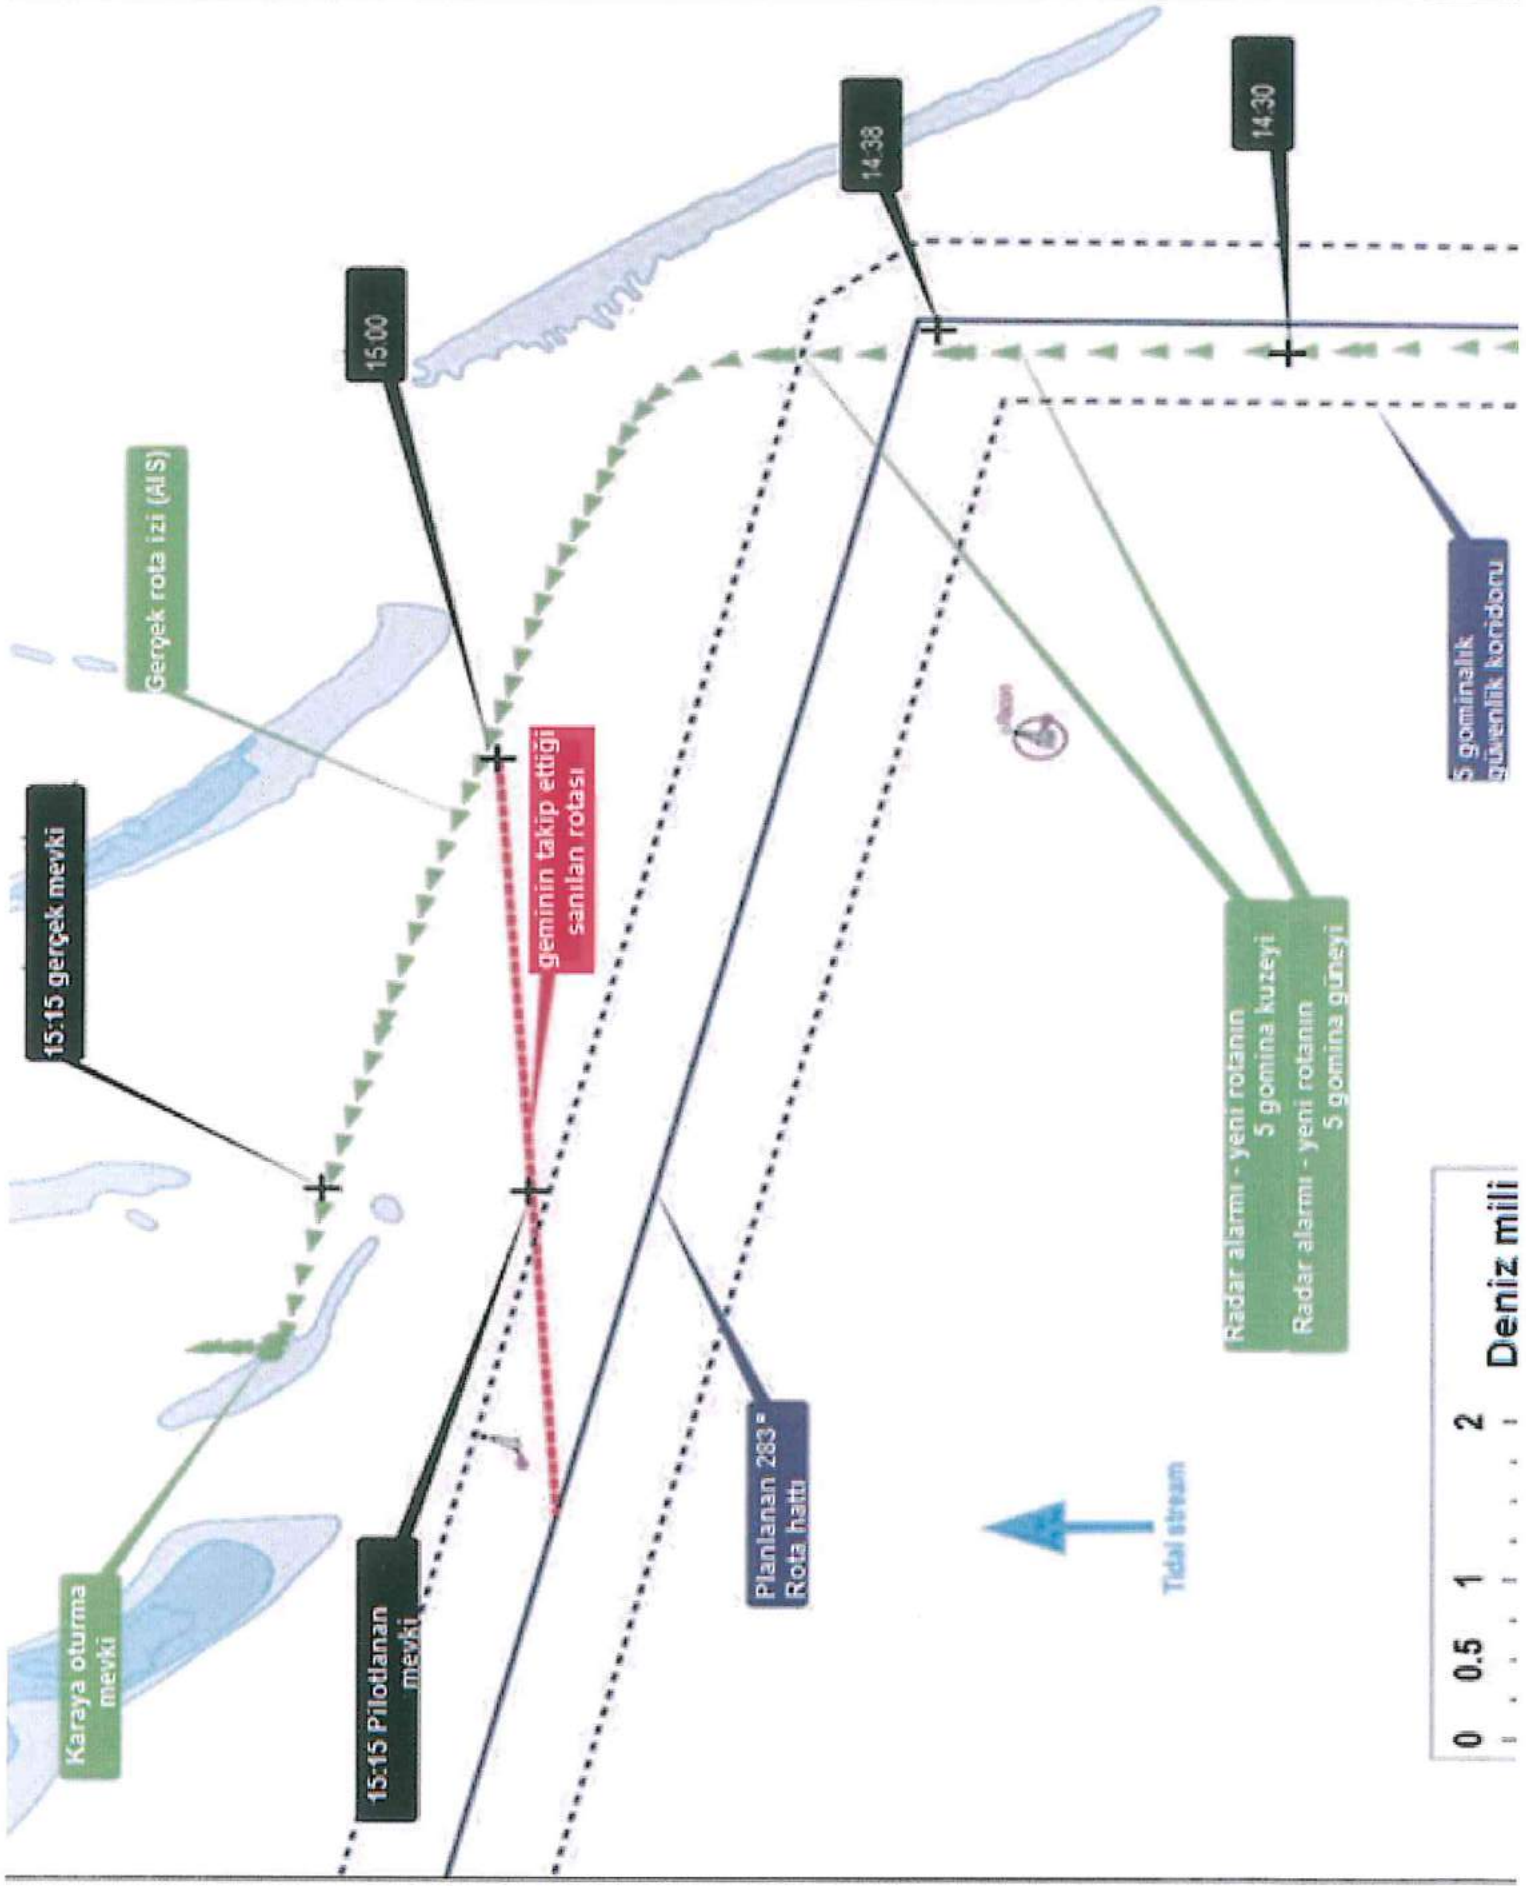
14:30

14:38

15:00

Gerçek rota izi (AIS)

15:15 gerçek mevki

geminin takip ettiği sanılan rotası

5 gominalık güvenlik koridoru

Radar alarmı - yeni rotanın 5 gomina kuzeyi

Radar alarmı - yeni rotanın 5 gomina güneyi

Karaya oturma mevki

15:15 Pilotlanan mevki

Planlanan 283° Rota hattı

Tidal stream

0 0.5 1 2 Deniz mili